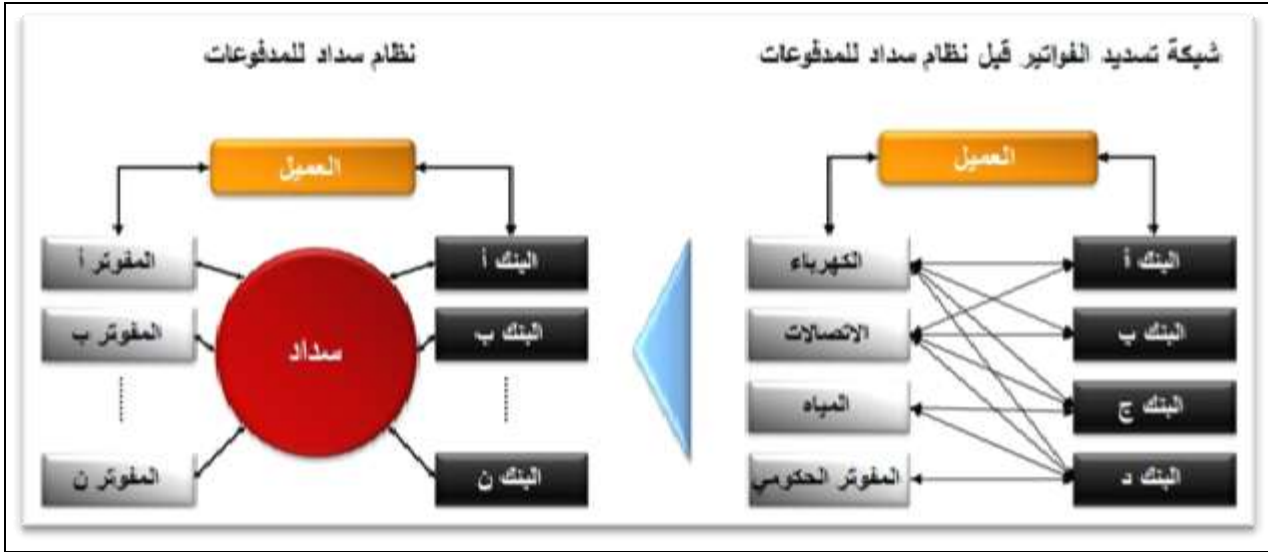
شبكة تسديد الفواتير قبل نظام سداد للمدفوعات

العميل

البنك أ
البنك ب
البنك ج
البنك د

الكهرباء
الاتصالات
المياه
المفوتر الحكومي

نظام سداد للمدفوعات

العميل

البنك أ
البنك ب
البنك ن

سداد

المفوتر أ
المفوتر ب
المفوتر ن